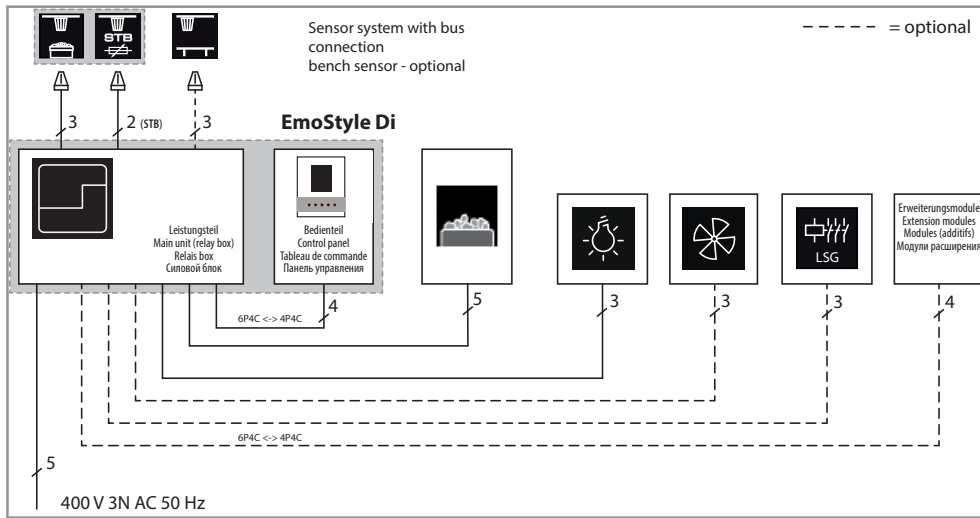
STB

Sensor system with bus connection
bench sensor - optional

- - - - - = optional

3
2 (STB)
3

EmoStyle Di

Leistungsteil
Main unit (relay box)
Relais box
Силовой блок

Bedienteil
Control panel
Tableau de commande
Панель управления

LSG

Erweiterungsmodule
Extension modules
Modules (additifs)
Модули расширения

4
5
3
3
3
4

6P4C <-> 4P4C

6P4C <-> 4P4C

5

400 V 3N AC 50 Hz